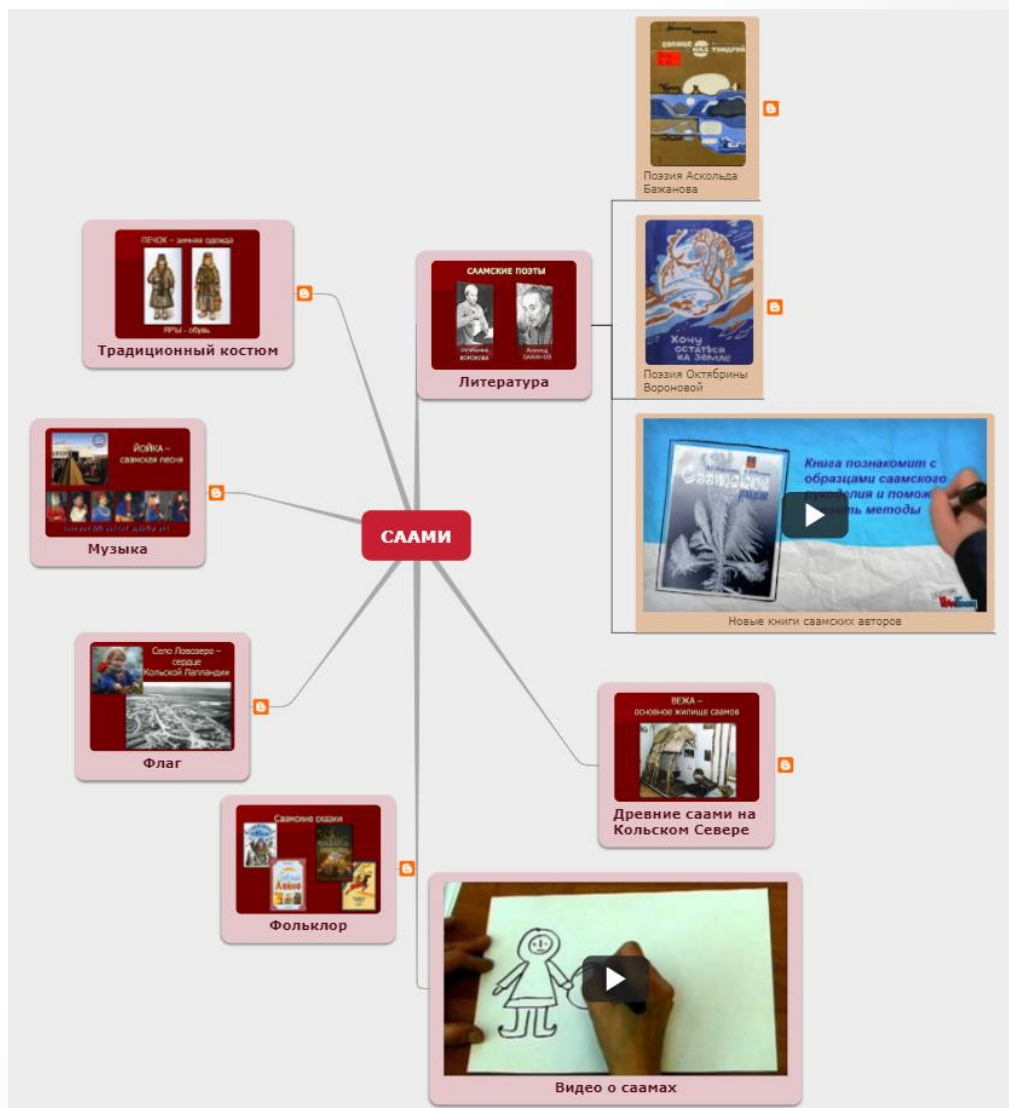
САМИ

ПЕЧОК – зимняя одежда

ЯРЫ – обувь

Традиционный костюм

ЙОЙКА – саамская песня

Музыка

Село Ловозеро – сердце Кольской Лапландии

Флаг

Саамские сказки

Фольклор

САМСКИЕ ПОЭТЫ

Октябрина Воронова

Аскольд Бажанов

Литература

Поэзия Аскольда Бажанова

Хочу остаться на земле

Поэзия Октябрины Вороновой

Книга познакомит с образцами саамского рукоделия и помож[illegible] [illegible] методы

Новые книги саамских авторов

ВЕЖА – основное жилище саамов

Древние саами на Кольском Севере

Видео о саамах